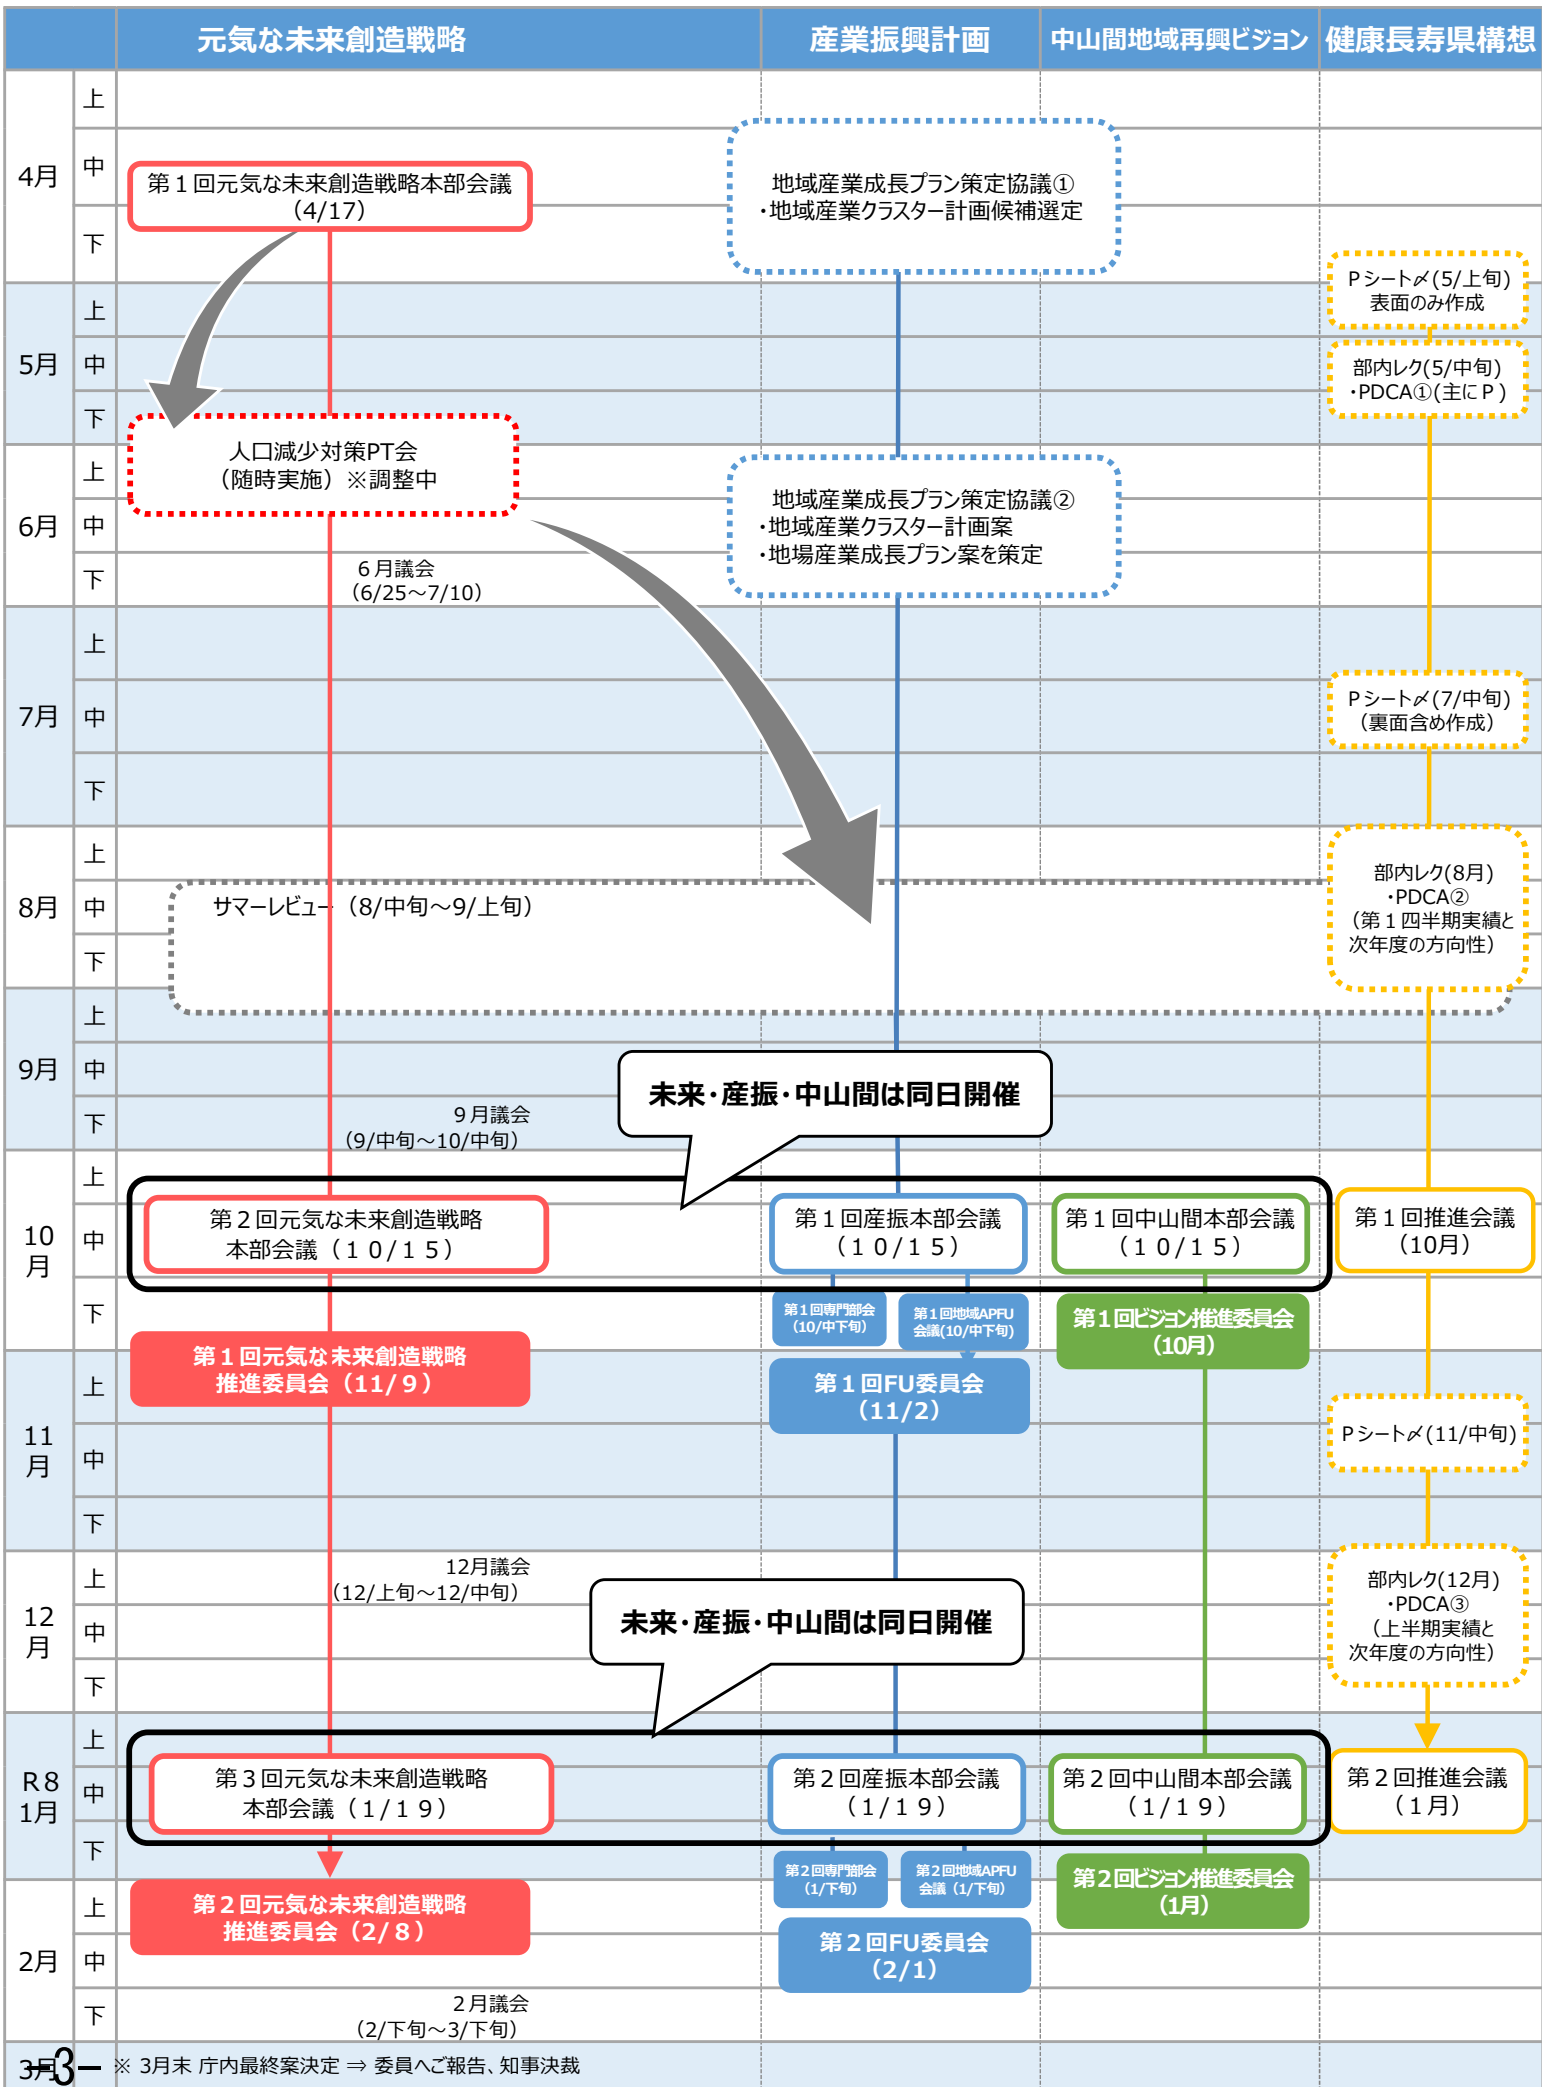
| | | 元気な未来創造戦略 | 産業振興計画 | 中山間地域再興ビジョン | 健康長寿県構想 |
|---|---|---|---|---|---|
| 4月 | 上 | | | | |
| | 中 | 第１回元気な未来創造戦略本部会議（4/17） | 地域産業成長プラン策定協議① ・地域産業クラスター計画候補選定 | | |
| | 下 | | | | Ｐシート〆(5/上旬) 表面のみ作成 |
| 5月 | 上 | | | | |
| | 中 | | | | 部内レク(5/中旬) ・PDCA①(主にＰ) |
| | 下 | 人口減少対策PT会（随時実施）※調整中 | | | |
| 6月 | 上 | | 地域産業成長プラン策定協議② ・地域産業クラスター計画案 ・地場産業成長プラン案を策定 | | |
| | 中 | | | | |
| | 下 | ６月議会（6/25～7/10） | | | |
| 7月 | 上 | | | | |
| | 中 | | | | Ｐシート〆(7/中旬)（裏面含め作成） |
| | 下 | | | | |
| 8月 | 上 | | | | 部内レク(8月) ・PDCA②（第１四半期実績と次年度の方向性） |
| | 中 | サマーレビュー（8/中旬～9/上旬） | | | |
| | 下 | | | | |
| 9月 | 上 | | | | |
| | 中 | | 未来・産振・中山間は同日開催 | | |
| | 下 | ９月議会（9/中旬～10/中旬） | | | |
| 10月 | 上 | | | | |
| | 中 | 第２回元気な未来創造戦略本部会議（１０/１５） | 第１回産振本部会議（１０/１５） | 第１回中山間本部会議（１０/１５） | 第１回推進会議（10月） |
| | 下 | 第１回元気な未来創造戦略推進委員会（11/９） | 第１回専門部会(10/中下旬) 第１回地域APFU会議(10/中下旬) | 第１回ビジョン推進委員会（10月） | |
| 11月 | 上 | | 第１回FU委員会（11/2） | | |
| | 中 | | | | Ｐシート〆(11/中旬) |
| | 下 | | | | |
| 12月 | 上 | 12月議会（12/上旬～12/中旬） | | | 部内レク(12月) ・PDCA③（上半期実績と次年度の方向性） |
| | 中 | | 未来・産振・中山間は同日開催 | | |
| | 下 | | | | |
| R８ 1月 | 上 | | | | |
| | 中 | 第３回元気な未来創造戦略本部会議（1/１９） | 第２回産振本部会議（1/１９） | 第２回中山間本部会議（1/１９） | 第２回推進会議（１月） |
| | 下 | | 第２回専門部会(1/下旬) 第２回地域APFU会議（1/下旬） | 第２回ビジョン推進委員会（1月） | |
| 2月 | 上 | 第２回元気な未来創造戦略推進委員会（2/８） | 第２回FU委員会（2/1） | | |
| | 中 | | | | |
| | 下 | ２月議会（2/下旬～3/下旬） | | | |
| 3月 | | ※ 3月末 庁内最終案決定 ⇒ 委員へご報告、知事決裁 | | | |

－3－